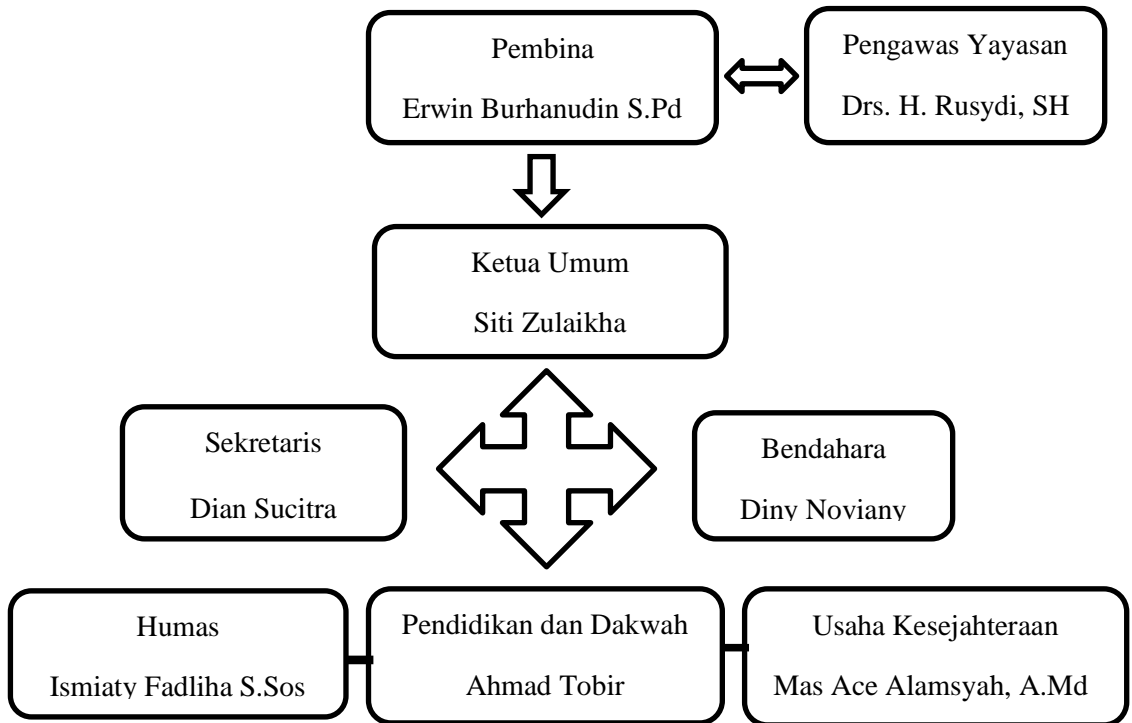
Pembina

Erwin Burhanudin S.Pd

Pengawas Yayasan

Drs. H. Rusydi, SH

Ketua Umum

Siti Zulaikha

Sekretaris

Dian Sucitra

Bendahara

Diny Noviany

Humas

Ismiaty Fadliha S.Sos

Pendidikan dan Dakwah

Ahmad Tobir

Usaha Kesejahteraan

Mas Ace Alamsyah, A.Md